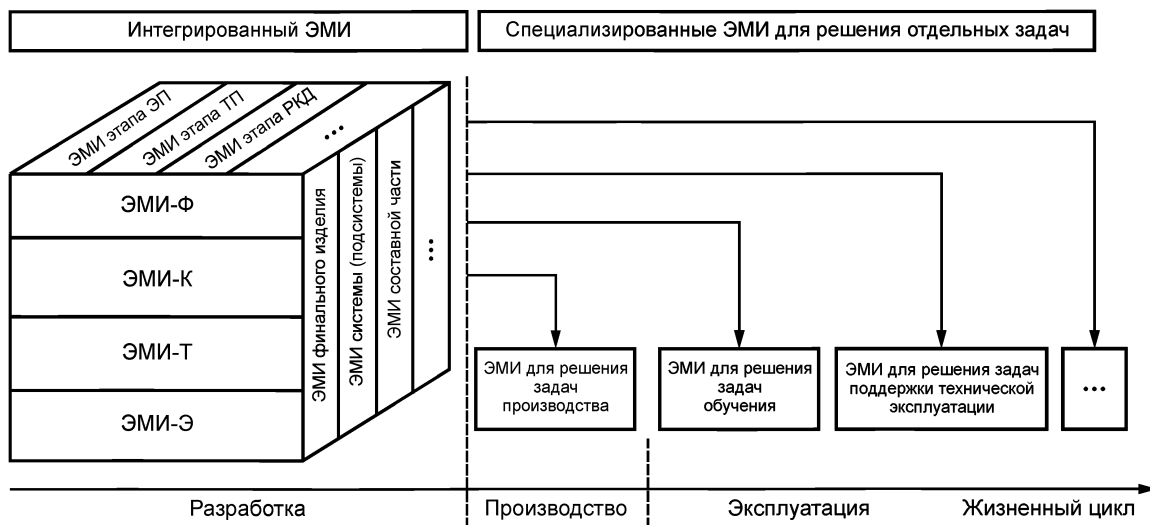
Интегрированный ЭМИ

Специализированные ЭМИ для решения отдельных задач

ЭМИ этапа ЭП

ЭМИ этапа ТП

ЭМИ этапа РКД

...

ЭМИ-Ф

ЭМИ-К

ЭМИ-Т

ЭМИ-Э

ЭМИ финального изделия

ЭМИ системы (подсистемы)

ЭМИ составной части

...

ЭМИ для решения задач производства

ЭМИ для решения задач обучения

ЭМИ для решения задач поддержки технической эксплуатации

...

Разработка

Производство

Эксплуатация

Жизненный цикл